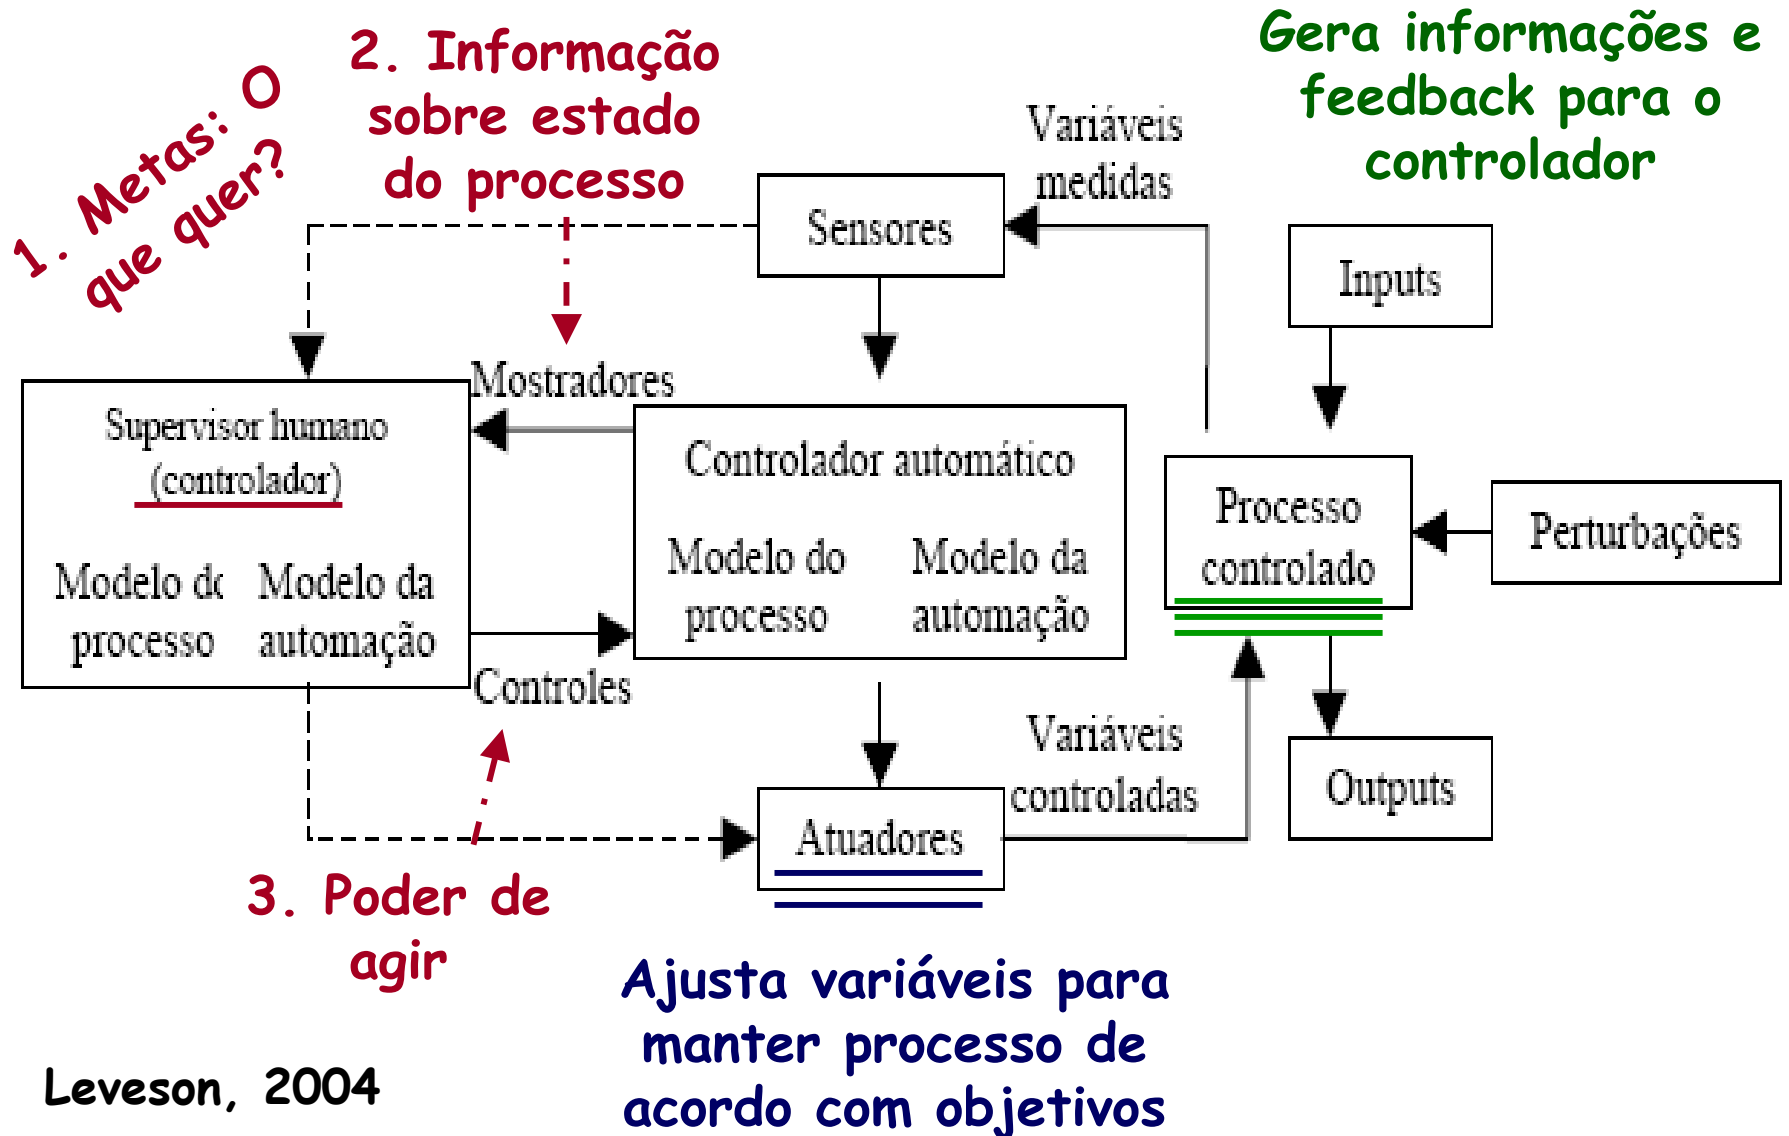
1. Metas: O que quer?

2. Informação sobre estado do processo

Gera informações e feedback para o controlador

Variáveis medidas

Sensores

Inputs

Mostradores

Supervisor humano (controlador)

Modelo dc processo

Modelo da automação

Controlador automático

Modelo do processo

Modelo da automação

Processo controlado

Perturbações

Controles

Variáveis controladas

Outputs

Atuadores

3. Poder de agir

Ajusta variáveis para manter processo de acordo com objetivos

Leveson, 2004